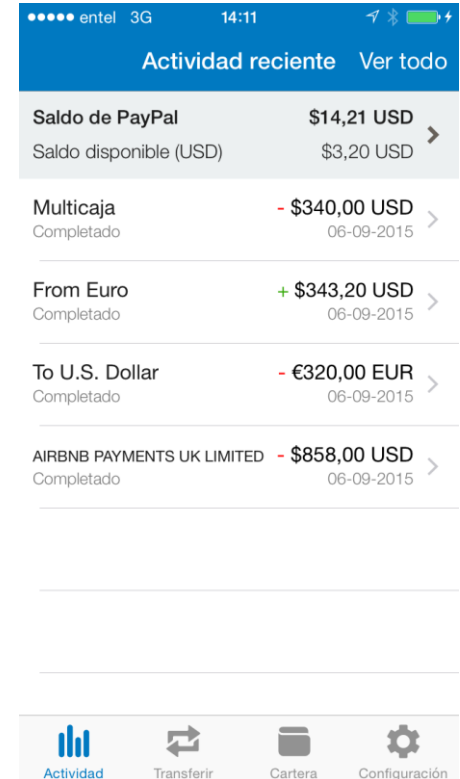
●●●●● entel 3G 14:11

Actividad reciente Ver todo

Saldo de PayPal $14,21 USD
Saldo disponible (USD) $3,20 USD

Multicaja - $340,00 USD
Completado 06-09-2015

From Euro + $343,20 USD
Completado 06-09-2015

To U.S. Dollar - €320,00 EUR
Completado 06-09-2015

AIRBNB PAYMENTS UK LIMITED - $858,00 USD
Completado 06-09-2015

Actividad Transferir Cartera Configuración